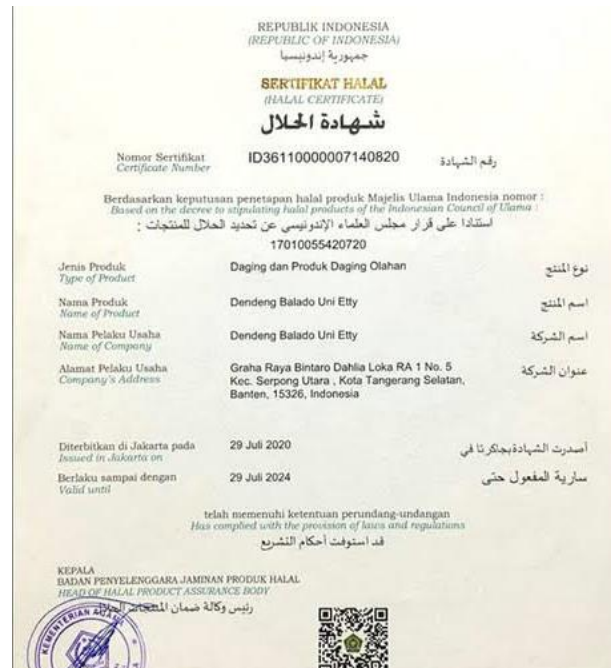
REPUBLIK INDONESIA
(REPUBLIC OF INDONESIA)
جمهورية إندونيسيا

SERTIFIKAT HALAL
(HALAL CERTIFICATE)
شهادة الحلال

Nomor Sertifikat
Certificate Number
ID36110000007140820
رقم الشهادة

Berdasarkan keputusan penetapan halal produk Majelis Ulama Indonesia nomor :
Based on the decree to stipulating halal products of the Indonesian Council of Ulama :
استنادا على قرار مجلس العلماء الإندونيسي عن تحديد الحلال للمنتجات :
17010055420720

| | | |
|---|---|---|
| Jenis Produk<br>Type of Product | Daging dan Produk Daging Olahan | نوع المنتج |
| Nama Produk<br>Name of Product | Dendeng Balado Uni Etty | اسم المنتج |
| Nama Pelaku Usaha<br>Name of Company | Dendeng Balado Uni Etty | اسم الشركة |
| Alamat Pelaku Usaha<br>Company's Address | Graha Raya Bintaro Dahlia Loka RA 1 No. 5 Kec. Serpong Utara , Kota Tangerang Selatan, Banten, 15326, Indonesia | عنوان الشركة |
| Diterbitkan di Jakarta pada<br>Issued in Jakarta on | 29 Juli 2020 | أصدرت الشهادة بجاكرتا في |
| Berlaku sampai dengan<br>Valid until | 29 Juli 2024 | سارية المفعول حتى |

telah memenuhi ketentuan perundang-undangan
Has complied with the provision of laws and regulations
قد استوفت أحكام التشريع

KEPALA
BADAN PENYELENGGARA JAMINAN PRODUK HALAL
HEAD OF HALAL PRODUCT ASSURANCE BODY
رئيس وكالة ضمان المنتجات الحلال

KEMENTERIAN AGAMA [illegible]